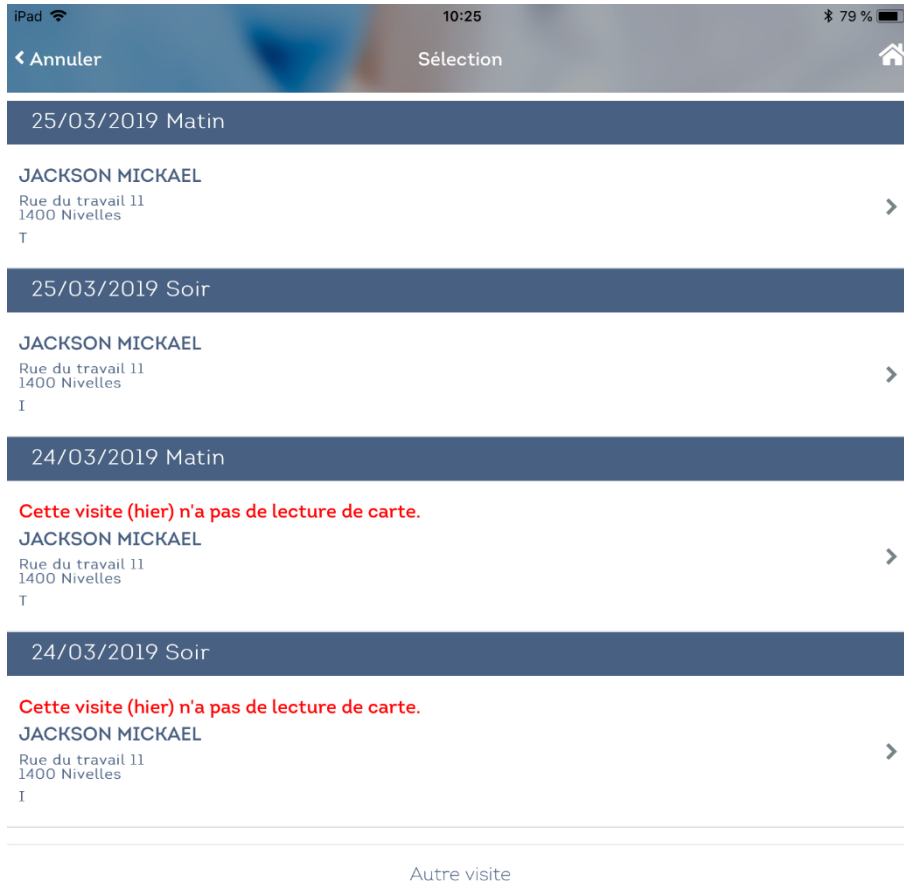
iPad 10:25 79 %

Annuler Sélection

25/03/2019 Matin

JACKSON MICKAEL
Rue du travail 11
1400 Nivelles
T

25/03/2019 Soir

JACKSON MICKAEL
Rue du travail 11
1400 Nivelles
I

24/03/2019 Matin

Cette visite (hier) n'a pas de lecture de carte.
JACKSON MICKAEL
Rue du travail 11
1400 Nivelles
T

24/03/2019 Soir

Cette visite (hier) n'a pas de lecture de carte.
JACKSON MICKAEL
Rue du travail 11
1400 Nivelles
I

Autre visite